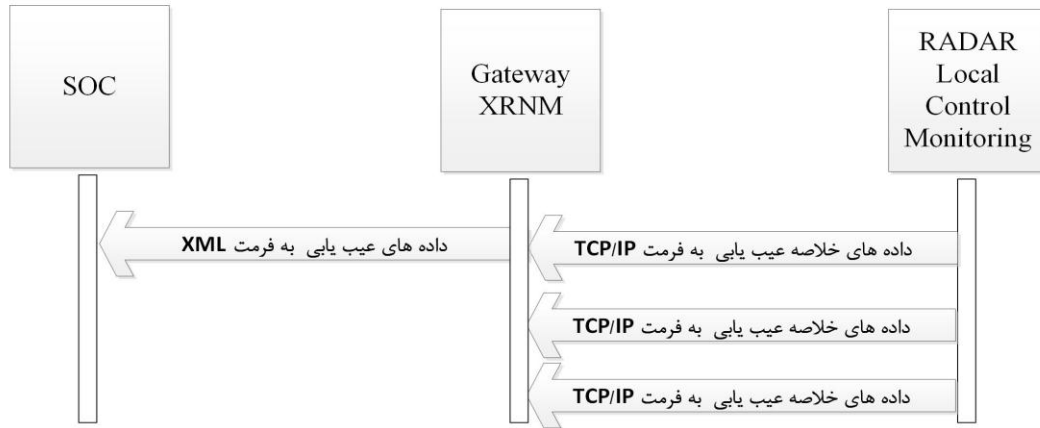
SOC

Gateway XRNM

RADAR Local Control Monitoring

داده های عیب یابی به فرمت XML

داده های خلاصه عیب یابی به فرمت TCP/IP

داده های خلاصه عیب یابی به فرمت TCP/IP

داده های خلاصه عیب یابی به فرمت TCP/IP